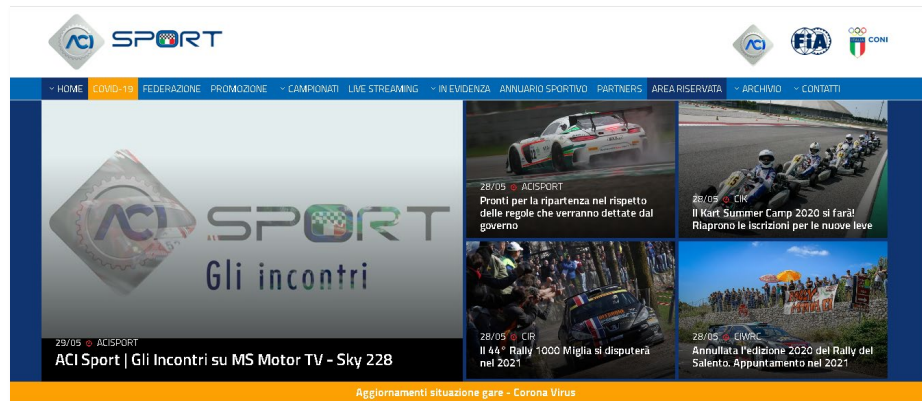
ACI SPORT

ACI FIA CONI

HOME COVID-19 FEDERAZIONE PROMOZIONE CAMPIONATI LIVE STREAMING IN EVIDENZA ANNUARIO SPORTIVO PARTNERS AREA RISERVATA ARCHIVIO CONTATTI

ACI SPORT
Gli incontri

29/05 ACISPORT
ACI Sport | Gli Incontri su MS Motor TV - Sky 228

28/05 ACISPORT
Pronti per la ripartenza nel rispetto delle regole che verranno dettate dal governo

28/05 CIK
Il Kart Summer Camp 2020 si farà! Riaprono le iscrizioni per le nuove leve

28/05 CIR
Il 44° Rally 1000 Miglia si disputerà nel 2021

28/05 CIWRC
Annullata l'edizione 2020 del Rally del Salento. Appuntamento nel 2021

Aggiornamenti situazione gare - Corona Virus